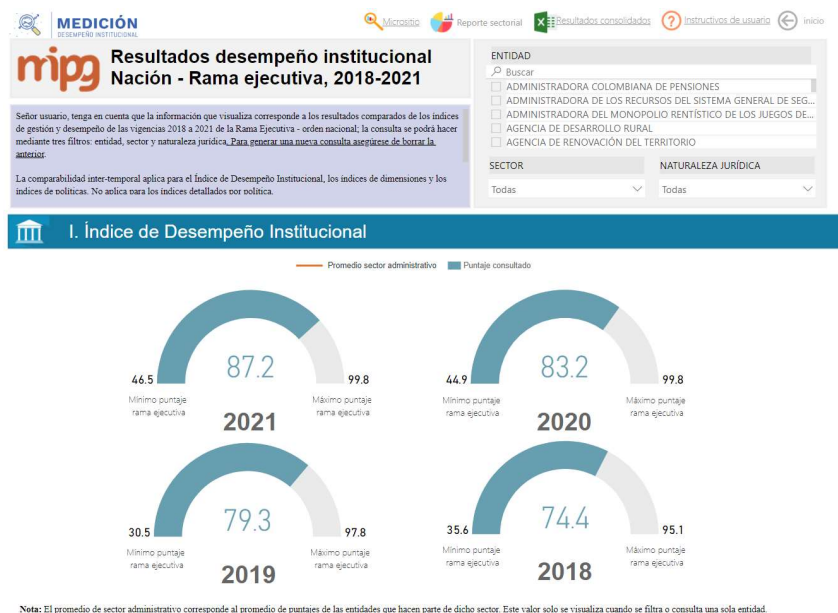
MEDICIÓN
DESEMPEÑO INSTITUCIONAL

Micrositio Reporte sectorial Resultados consolidados Instructivos de usuario Inicio

mipg

Resultados desempeño institucional
Nación - Rama ejecutiva, 2018-2021

Señor usuario, tenga en cuenta que la información que visualiza corresponde a los resultados comparados de los índices de gestión y desempeño de las vigencias 2018 a 2021 de la Rama Ejecutiva - orden nacional; la consulta se podrá hacer mediante tres filtros: entidad, sector y naturaleza jurídica. Para generar una nueva consulta asegúrese de borrar la anterior.

La comparabilidad inter-temporal aplica para el Índice de Desempeño Institucional, los índices de dimensiones y los índices de políticas. No aplica para los índices detallados por política.

ENTIDAD
Buscar
ADMINISTRADORA COLOMBIANA DE PENSIONES
ADMINISTRADORA DE LOS RECURSOS DEL SISTEMA GENERAL DE SEG...
ADMINISTRADORA DEL MONOPOLIO RENTÍSTICO DE LOS JUEGOS DE...
AGENCIA DE DESARROLLO RURAL
AGENCIA DE RENOVACIÓN DEL TERRITORIO

SECTOR
Todas

NATURALEZA JURÍDICA
Todas

I. Índice de Desempeño Institucional

Promedio sector administrativo Puntaje consultado

46.5 87.2 99.8
Mínimo puntaje rama ejecutiva
Máximo puntaje rama ejecutiva
2021

44.9 83.2 99.8
Mínimo puntaje rama ejecutiva
Máximo puntaje rama ejecutiva
2020

30.5 79.3 97.8
Mínimo puntaje rama ejecutiva
Máximo puntaje rama ejecutiva
2019

35.6 74.4 95.1
Mínimo puntaje rama ejecutiva
Máximo puntaje rama ejecutiva
2018

Nota: El promedio de sector administrativo corresponde al promedio de puntajes de las entidades que hacen parte de dicho sector. Este valor solo se visualiza cuando se filtra o consulta una sola entidad.